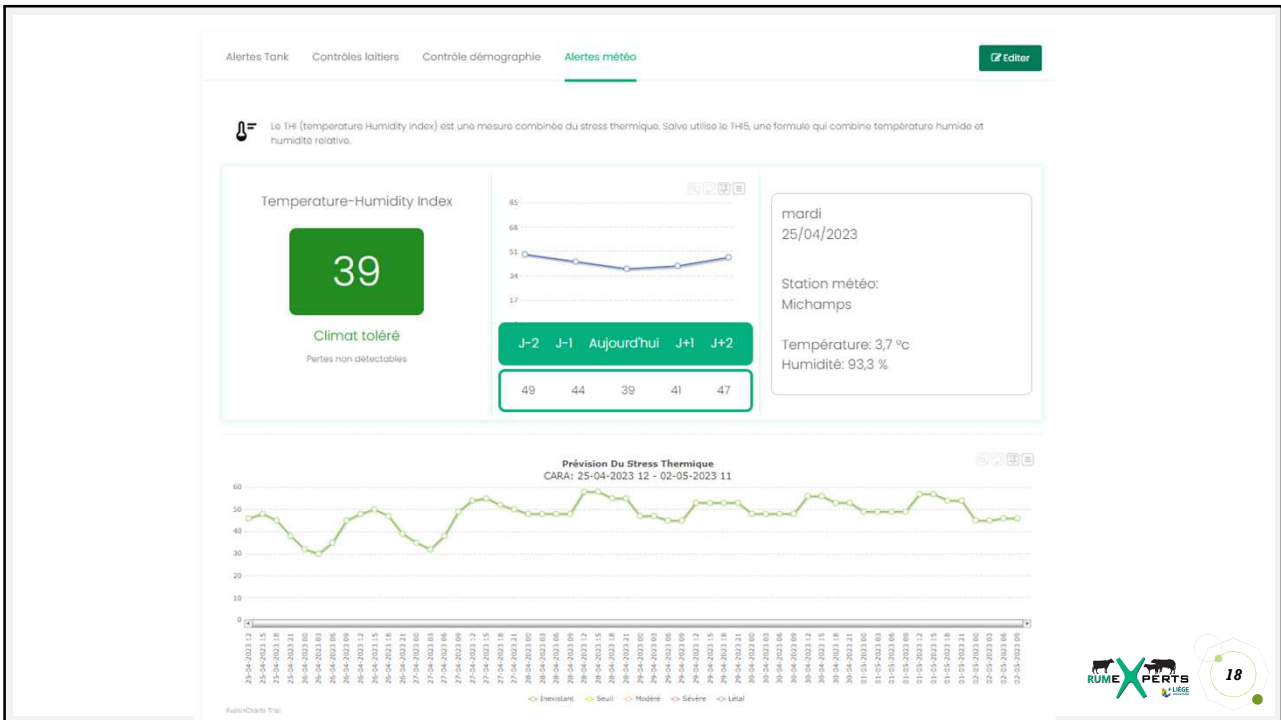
Alertes Tank Contrôles laitiers Contrôle démographie Alertes météo

Editer

Le THI (temperature Humidity Index) est une mesure combinée du stress thermique. Salve utilise le THI5, une formule qui combine température humide et humidité relative.

Temperature-Humidity Index

39

Climat toléré

Pertes non détectables

85
68
51
34
17

| J-2 | J-1 | Aujourd'hui | J+1 | J+2 |
|---|---|---|---|---|
| 49 | 44 | 39 | 41 | 47 |

mardi
25/04/2023

Station météo:
Michamps

Température: 3,7 °c
Humidité: 93,3 %

Prévision Du Stress Thermique
CARA: 25-04-2023 12 - 02-05-2023 11

60
50
40
30
20
10
0

25-04-2023 12 25-04-2023 15 25-04-2023 18 25-04-2023 21 26-04-2023 00 26-04-2023 03 26-04-2023 06 26-04-2023 09 26-04-2023 12 26-04-2023 15 26-04-2023 18 26-04-2023 21 27-04-2023 00 27-04-2023 03 27-04-2023 06 27-04-2023 09 27-04-2023 12 27-04-2023 15 27-04-2023 18 27-04-2023 21 28-04-2023 00 28-04-2023 03 28-04-2023 06 28-04-2023 09 28-04-2023 12 28-04-2023 15 28-04-2023 18 28-04-2023 21 29-04-2023 00 29-04-2023 03 29-04-2023 06 29-04-2023 09 29-04-2023 12 29-04-2023 15 29-04-2023 18 29-04-2023 21 30-04-2023 00 30-04-2023 03 30-04-2023 06 30-04-2023 09 30-04-2023 12 30-04-2023 15 30-04-2023 18 30-04-2023 21 01-05-2023 00 01-05-2023 03 01-05-2023 06 01-05-2023 09 01-05-2023 12 01-05-2023 15 01-05-2023 18 01-05-2023 21 02-05-2023 00 02-05-2023 03 02-05-2023 06 02-05-2023 09

Inexistant Seuil Modéré Sévère Létal

FusionCharts Trial

RUMEXPERTS LIÈGE

18